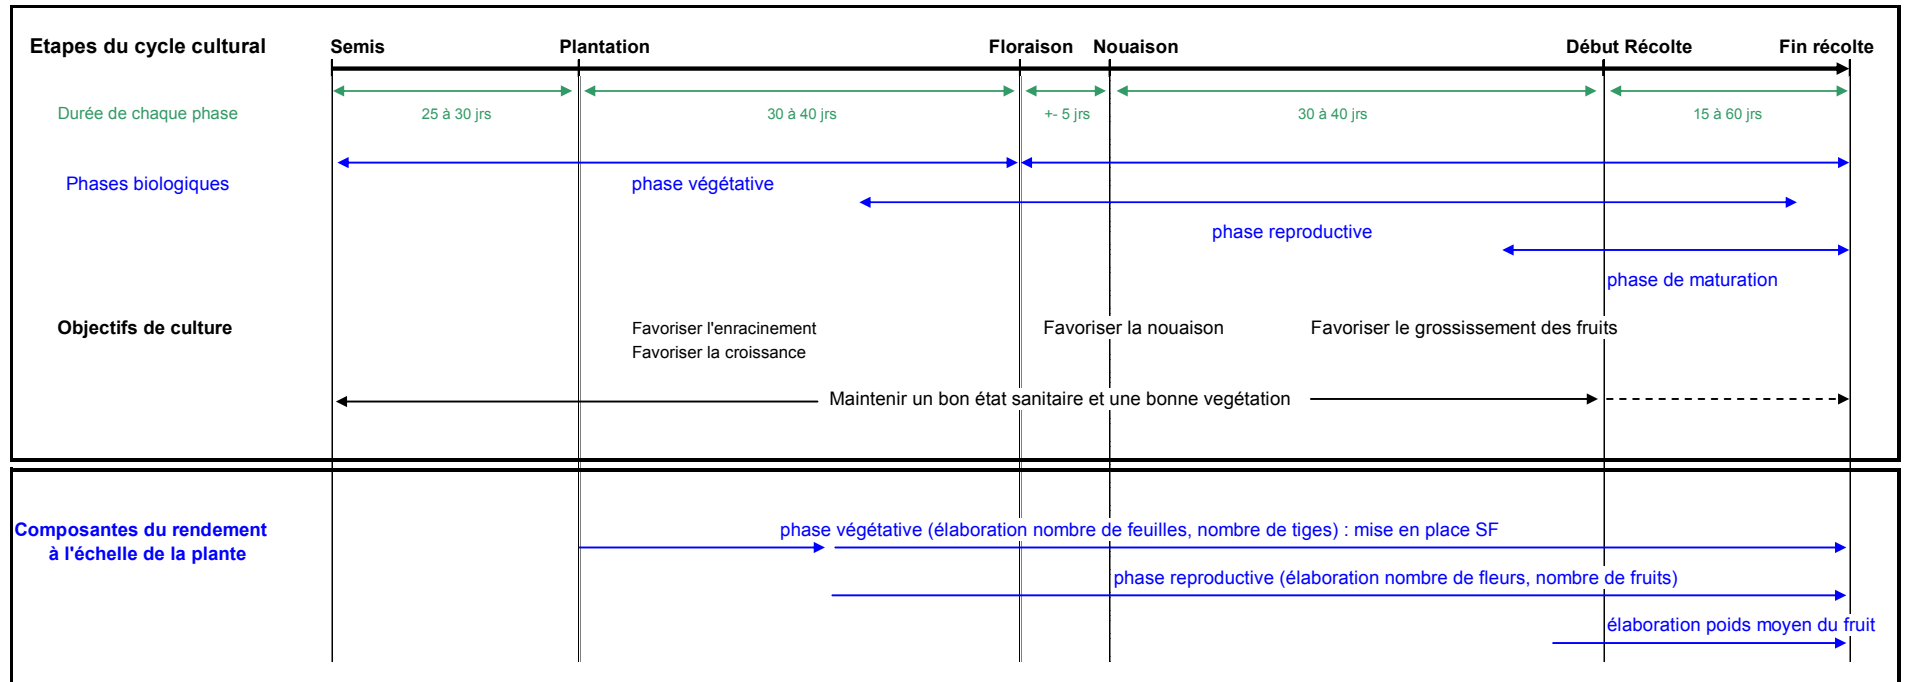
Etapes du cycle cultural

Semis

Plantation

Floraison

Nouaison

Début Récolte

Fin récolte

Durée de chaque phase

25 à 30 jrs

30 à 40 jrs

+- 5 jrs

30 à 40 jrs

15 à 60 jrs

Phases biologiques

phase végétative

phase reproductive

phase de maturation

Objectifs de culture

Favoriser l'enracinement
Favoriser la croissance

Favoriser la nouaison

Favoriser le grossissement des fruits

Maintenir un bon état sanitaire et une bonne vegétation

Composantes du rendement à l'échelle de la plante

phase végétative (élaboration nombre de feuilles, nombre de tiges) : mise en place SF

phase reproductive (élaboration nombre de fleurs, nombre de fruits)

élaboration poids moyen du fruit